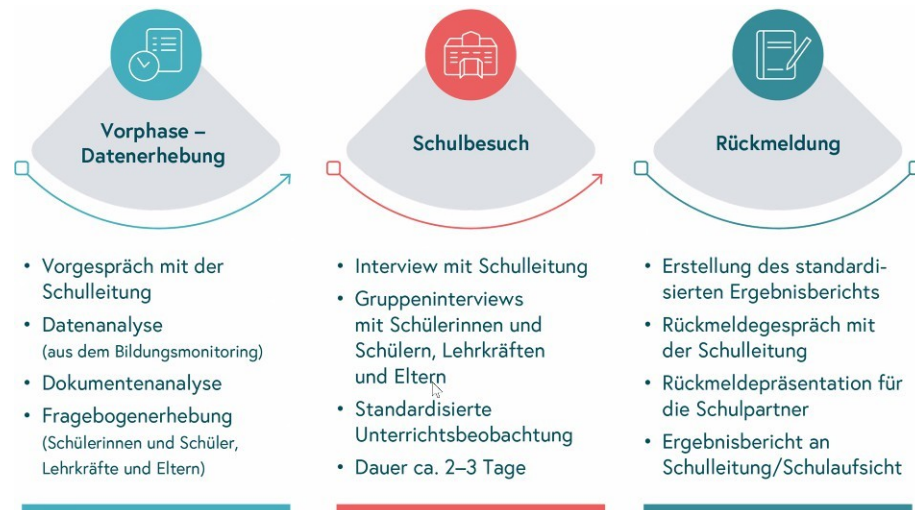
Vorphase – Datenerhebung

• Vorgespräch mit der Schulleitung
• Datenanalyse (aus dem Bildungsmonitoring)
• Dokumentenanalyse
• Fragebogenerhebung (Schülerinnen und Schüler, Lehrkräfte und Eltern)

Schulbesuch

• Interview mit Schulleitung
• Gruppeninterviews mit Schülerinnen und Schülern, Lehrkräften und Eltern
• Standardisierte Unterrichtsbeobachtung
• Dauer ca. 2–3 Tage

Rückmeldung

• Erstellung des standardisierten Ergebnisberichts
• Rückmeldegespräch mit der Schulleitung
• Rückmeldepräsentation für die Schulpartner
• Ergebnisbericht an Schulleitung/Schulaufsicht